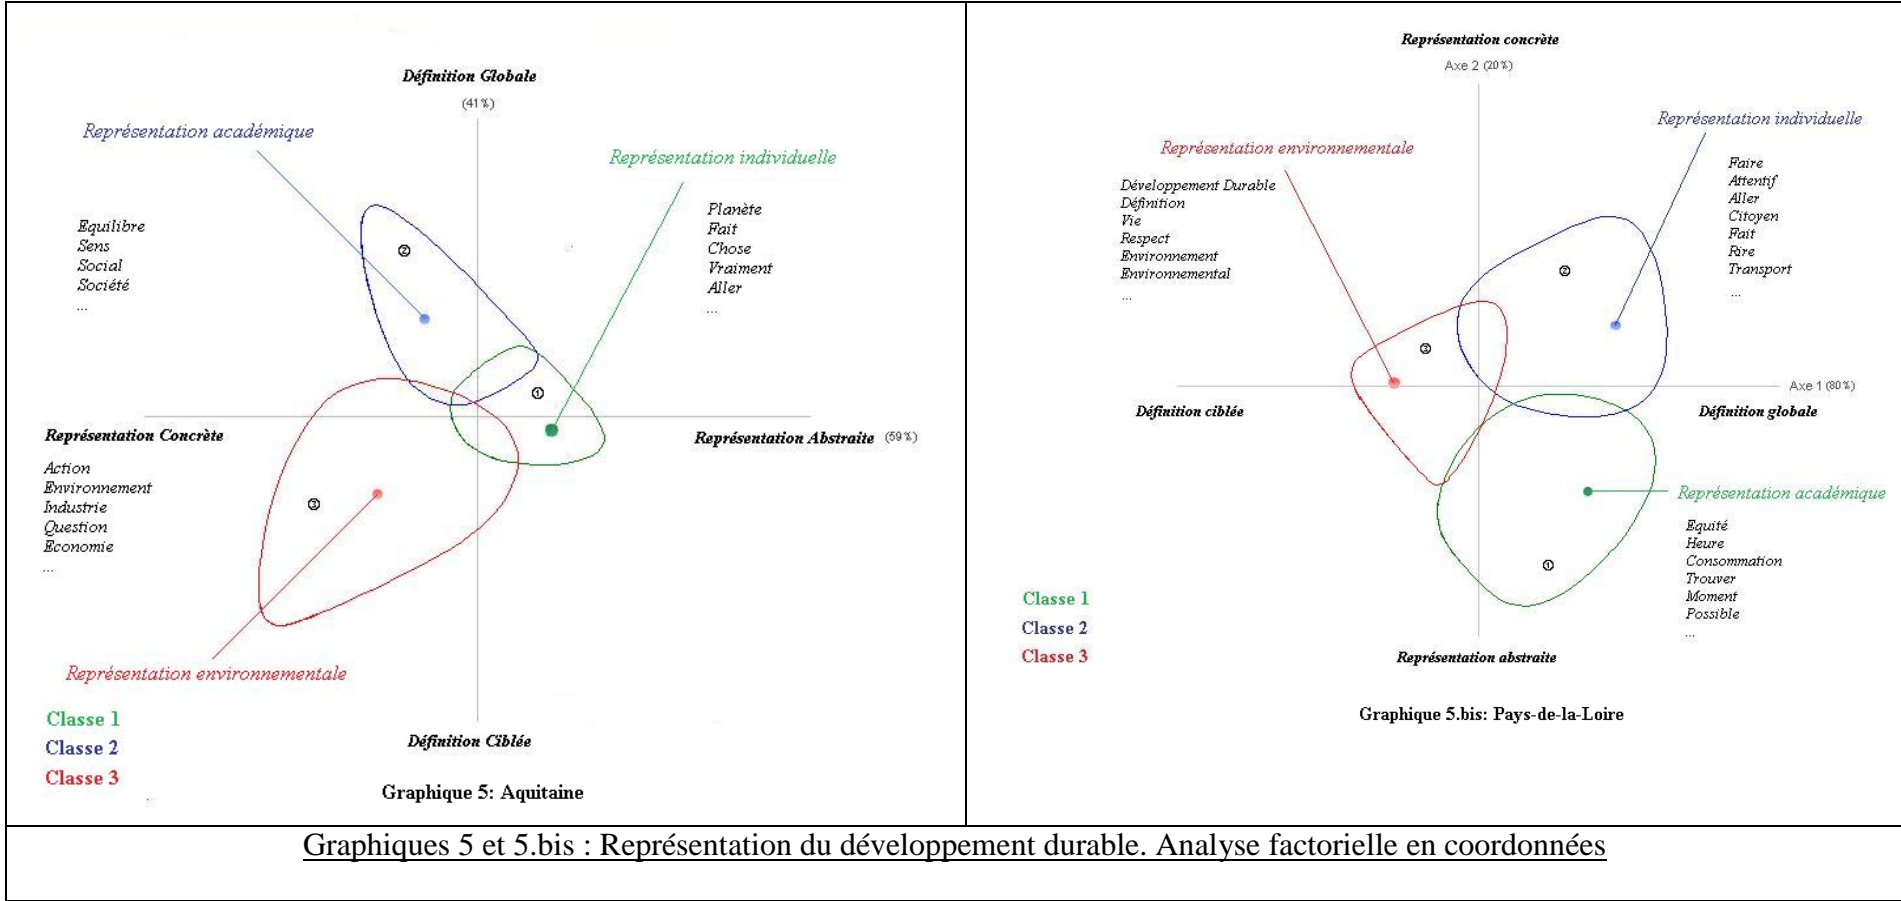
Définition Globale

(41%)

Représentation académique

Représentation individuelle

Equilibre
Sens
Social
Société
...

Planète
Fait
Chose
Vraiment
Aller
...

②

①

③

Représentation Concrète

Représentation Abstraite (59%)

Action
Environnement
Industrie
Question
Economie
...

Représentation environnementale

Classe 1
Classe 2
Classe 3

Définition Ciblée

Graphique 5: Aquitaine

Représentation concrète

Axe 2 (20%)

Représentation individuelle

Représentation environnementale

Développement Durable
Définition
Vie
Respect
Environnement
Environnemental
...

Faire
Attentif
Aller
Citoyen
Fait
Rire
Transport
...

②

③

Axe 1 (80%)

Définition ciblée

Définition globale

Représentation académique

Equité
Heure
Consommation
Trouver
Moment
Possible
...

①

Classe 1
Classe 2
Classe 3

Représentation abstraite

Graphique 5.bis: Pays-de-la-Loire

Graphiques 5 et 5.bis : Représentation du développement durable. Analyse factorielle en coordonnées